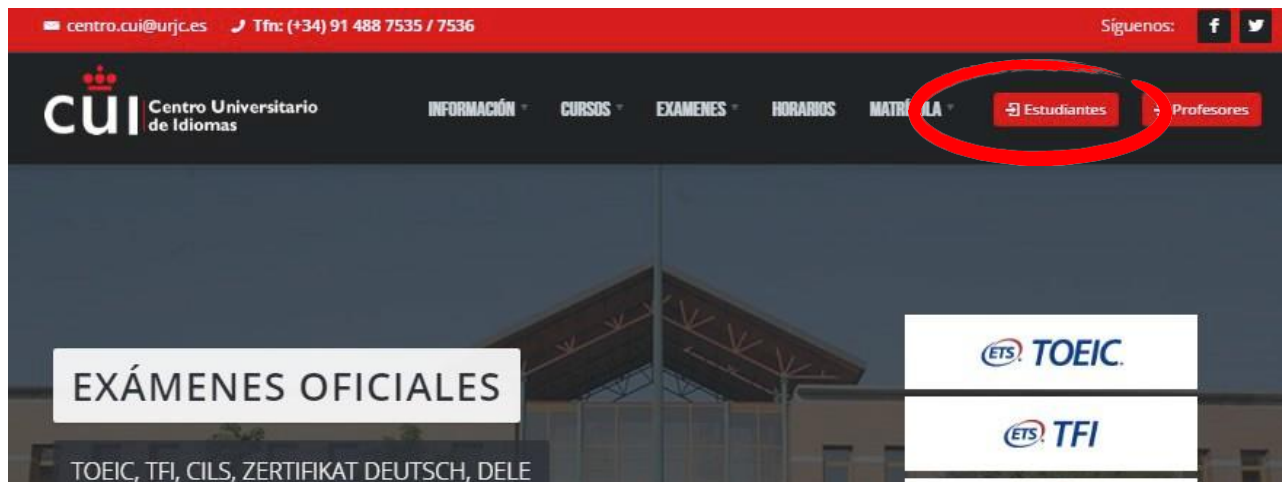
centro.cui@urjc.es Tfn: (+34) 91 488 7535 / 7536

Síguenos: f

CUI Centro Universitario de Idiomas

INFORMACIÓN CURSOS EXAMENES HORARIOS MATRÍ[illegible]LA

Estudiantes Profesores

EXÁMENES OFICIALES

TOEIC, TFI, CILS, ZERTIFIKAT DEUTSCH, DELE

ETS TOEIC

ETS TFI